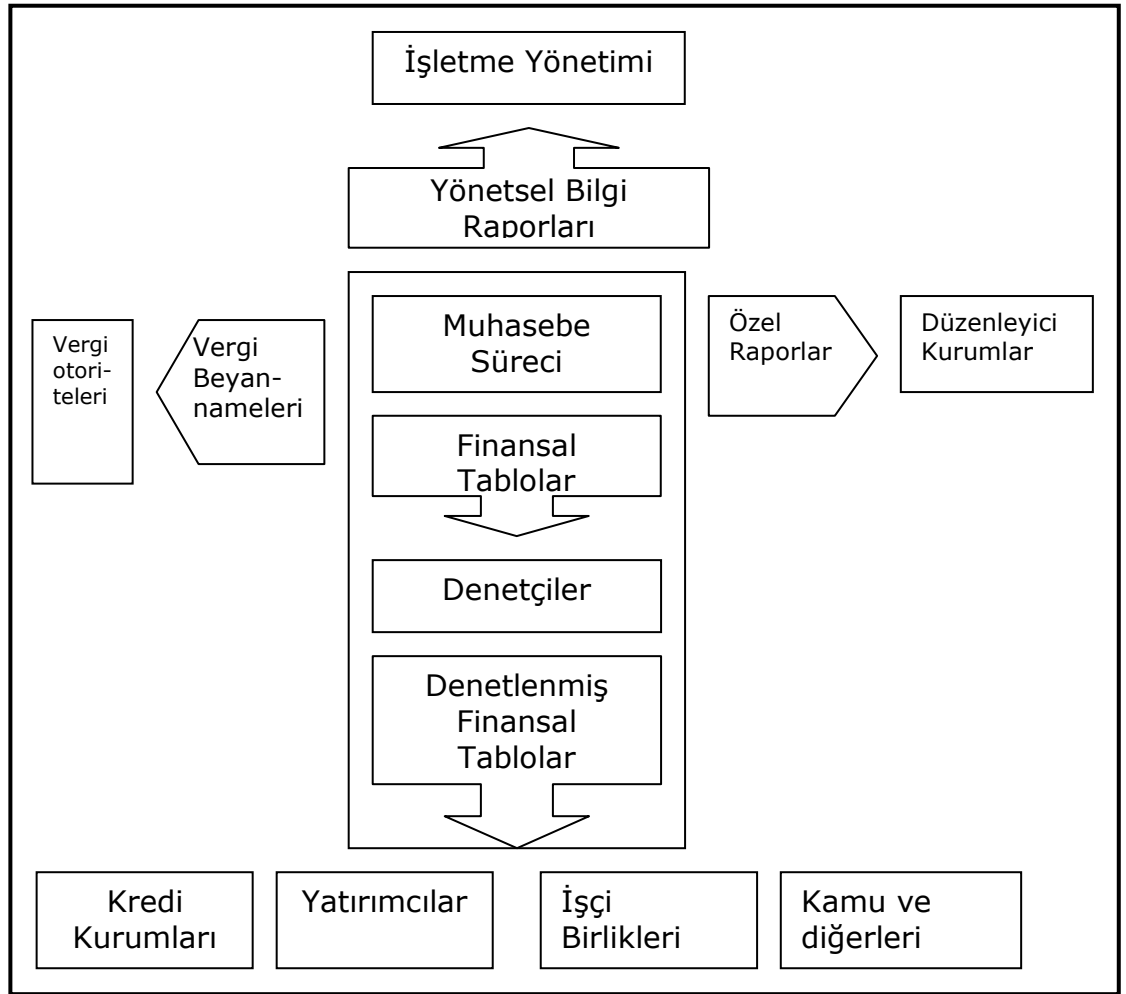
İşletme Yönetimi

Yönetsel Bilgi Raporları

Vergi otoriteleri

Vergi Beyannameleri

Muhasebe Süreci

Finansal Tablolar

Denetçiler

Denetlenmiş Finansal Tablolar

Özel Raporlar

Düzenleyici Kurumlar

Kredi Kurumları

Yatırımcılar

İşçi Birlikleri

Kamu ve diğerleri